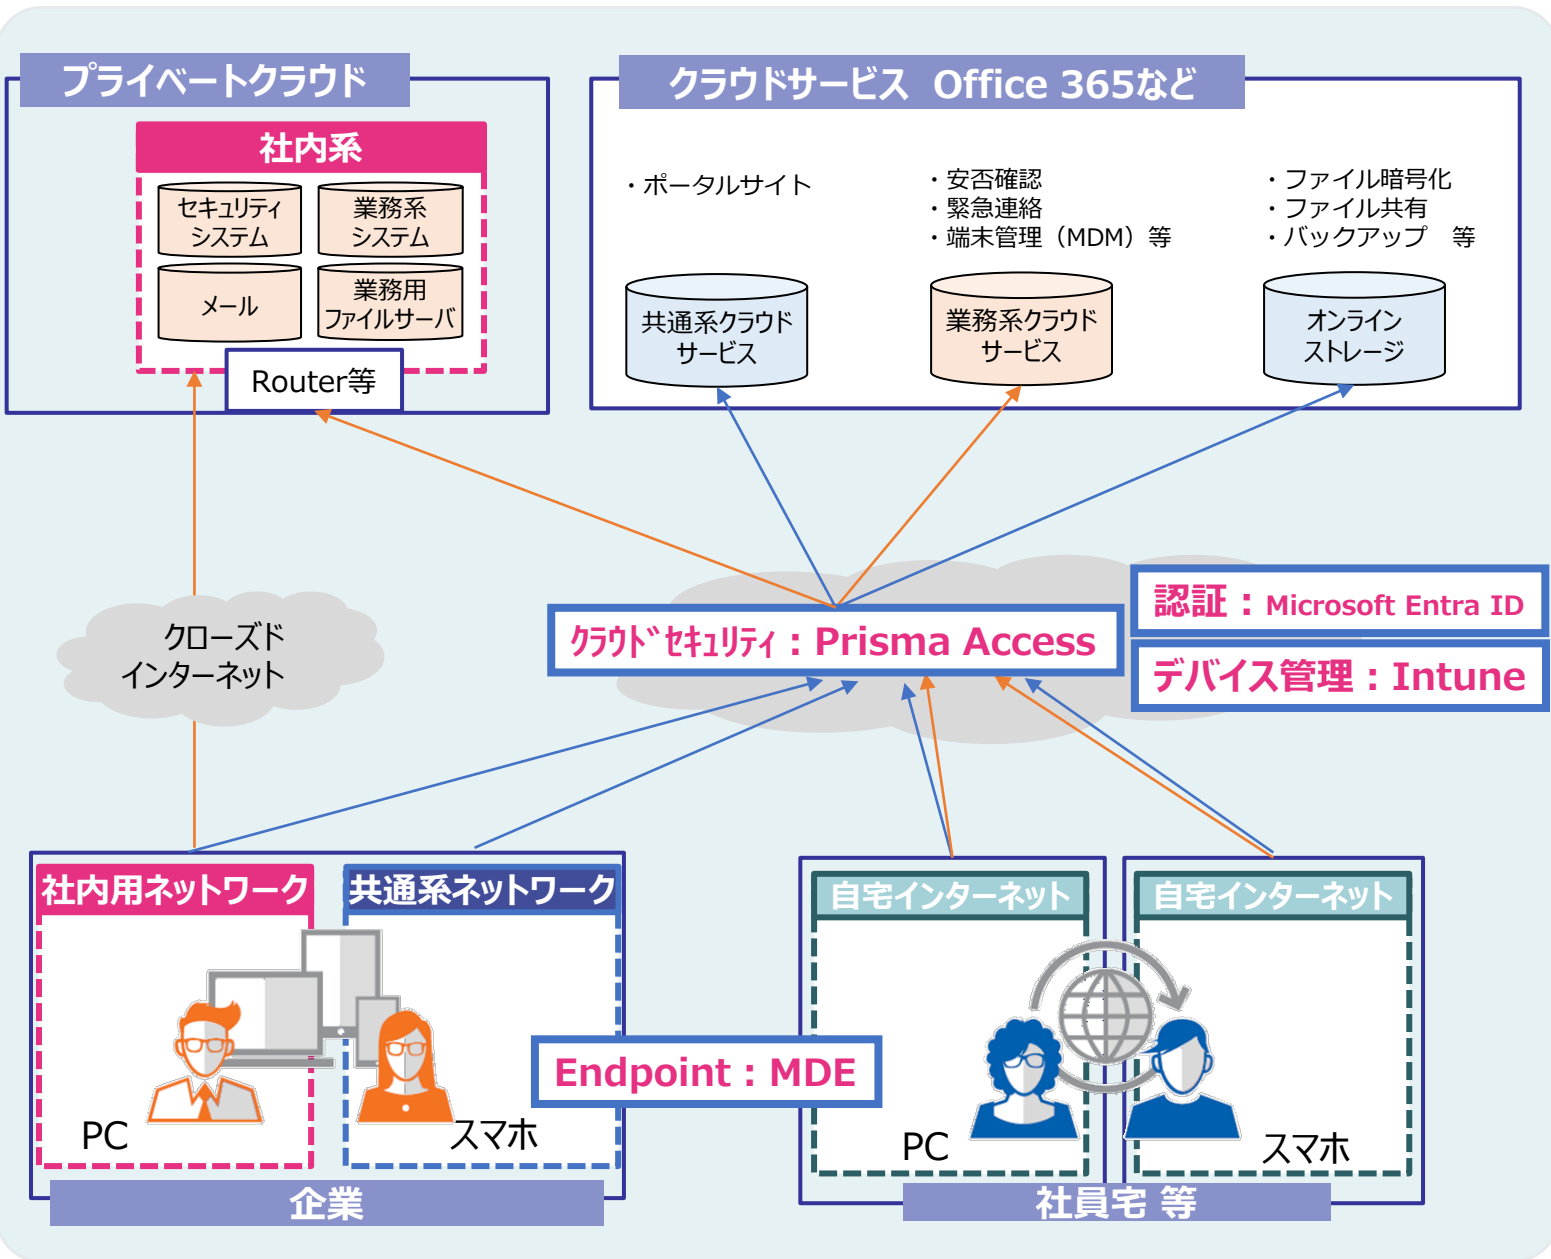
プライベートクラウド

社内系

セキュリティシステム

業務系システム

メール

業務用ファイルサーバ

Router等

クラウドサービス Office 365など

・ポータルサイト

・安否確認
・緊急連絡
・端末管理（MDM）等

・ファイル暗号化
・ファイル共有
・バックアップ 等

共通系クラウドサービス

業務系クラウドサービス

オンラインストレージ

クローズドインターネット

ｸﾗｳﾄﾞｾｷｭﾘﾃｨ：Prisma Access

認証：Microsoft Entra ID

デバイス管理：Intune

社内用ネットワーク

共通系ネットワーク

PC

スマホ

Endpoint：MDE

企業

自宅インターネット

自宅インターネット

PC

スマホ

社員宅 等